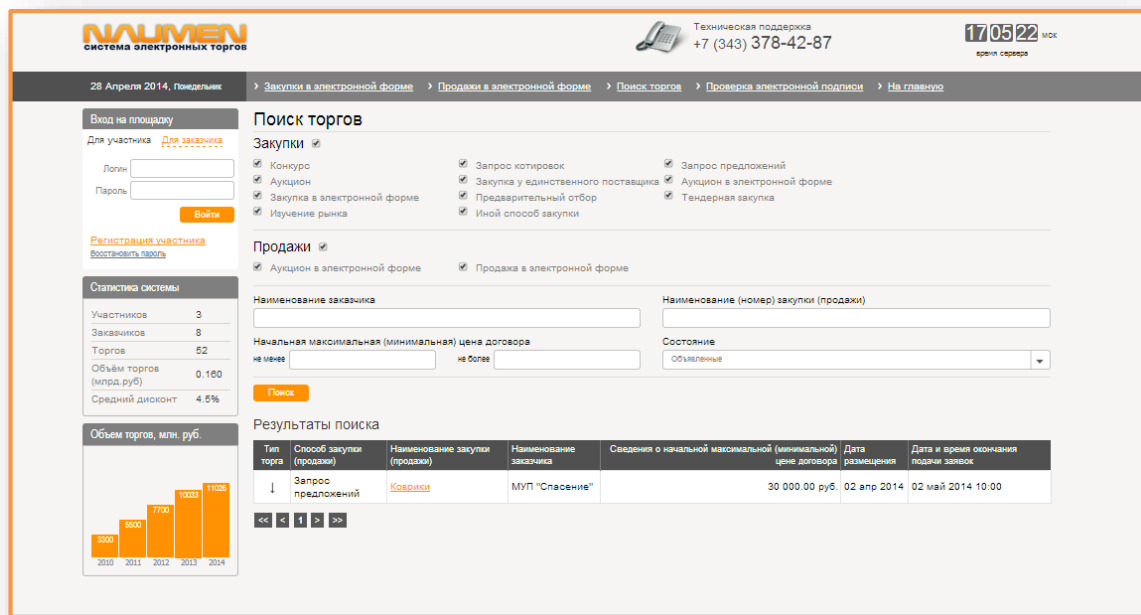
NAUMEN
система электронных торгов

Техническая поддержка
+7 (343) 378-42-87

17 05 22 мск
время сервера

28 Апреля 2014, Понедельник

› Закупки в электронной форме › Продажи в электронной форме › Поиск торгов › Проверка электронной подписи › На главную

Вход на площадку
Для участника Для заказчика
Логин
Пароль
Войти
Регистрация участника
Восстановить пароль

Статистика системы
| | |
|---|---|
| Участников | 3 |
| Заказчиков | 8 |
| Торгов | 52 |
| Объём торгов (млрд.руб) | 0.160 |
| Средний дисконт | 4.5% |

Объем торгов, млн. руб.
3300 5500 7700 10033 11026
2010 2011 2012 2013 2014

Поиск торгов
Закупки
Конкурс
Аукцион
Закупка в электронной форме
Изучение рынка
Запрос котировок
Закупка у единственного поставщика
Предварительный отбор
Иной способ закупки
Запрос предложений
Аукцион в электронной форме
Тендерная закупка

Продажи
Аукцион в электронной форме
Продажа в электронной форме

Наименование заказчика
Наименование (номер) закупки (продажи)
Начальная максимальная (минимальная) цена договора
не менее
не более
Состояние
Объявленные
Поиск

Результаты поиска
| Тип торга | Способ закупки (продажи) | Наименование закупки (продажи) | Наименование заказчика | Сведения о начальной максимальной (минимальной) цене договора | Дата размещения | Дата и время окончания подачи заявок |
|---|---|---|---|---|---|---|
| ↓ | Запрос предложений | Коврики | МУП "Спасение" | 30 000.00 руб. | 02 апр 2014 | 02 май 2014 10:00 |

<< < 1 > >>